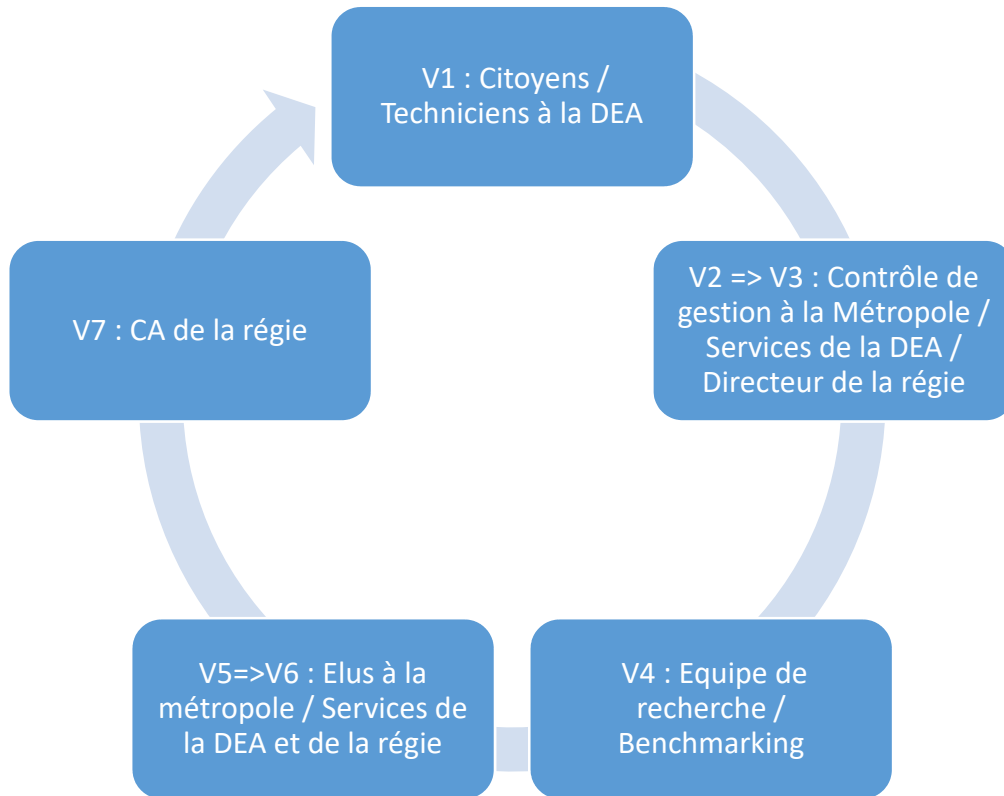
V1 : Citoyens / Techniciens à la DEA

V2 => V3 : Contrôle de gestion à la Métropole / Services de la DEA / Directeur de la régie

V4 : Equipe de recherche / Benchmarking

V5=>V6 : Elus à la métropole / Services de la DEA et de la régie

V7 : CA de la régie